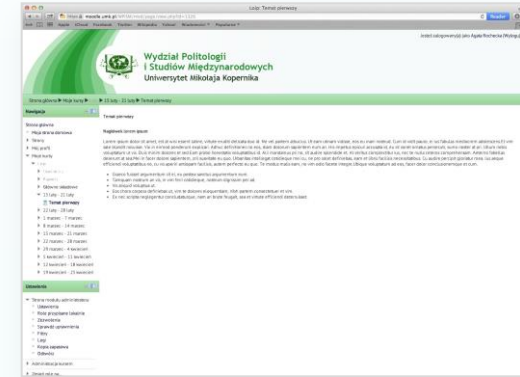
Lekcja: Temat pierwszy

moodle.umk.pl

Jesteś zalogowany(a) jako Agata Rochecka (Wyloguj)

Wydział Politologii
i Studiów Międzynarodowych
Uniwersytet Mikołaja Kopernika

Strona główna ▶ Moje kursy ▶ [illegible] ▶ 13 luty - 21 luty ▶ Temat pierwszy

Nawigacja

Strona główna
Moja strona domowa
Strony
Mój profil
Moje kursy
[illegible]
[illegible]
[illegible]
Ogólne i własności
13 luty - 21 luty
Temat pierwszy
22 luty - 28 luty
1 marzec - 7 marzec
8 marzec - 14 marzec
15 marzec - 21 marzec
22 marzec - 28 marzec
29 marzec - 4 kwiecień
5 kwiecień - 11 kwiecień
12 kwiecień - 18 kwiecień
19 kwiecień - 25 kwiecień

Ustawienia

Strona modułu administracja
Ustawienia
Role przypisane lokalnie
Uprawnienia
Sprawdź uprawnienia
Filtry
Logi
Kopia zapasowa
Odtwórz
Administracja przedmiotem
Zmień rolę na...

Temat pierwszy

Nagłówek lorem ipsum

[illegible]

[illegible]
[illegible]
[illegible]
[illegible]
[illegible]